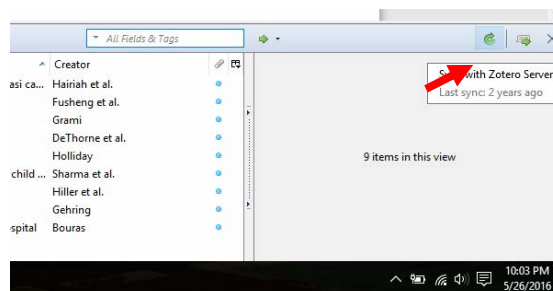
All Fields & Tags

Creator

asi ca... Hairiah et al.

Fusheng et al.

Grami

DeThorne et al.

Holliday

child ... Sharma et al.

Hiller et al.

Gehring

spital Bouras

S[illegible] with Zotero Server

Last sync: 2 years ago

9 items in this view

10:03 PM

5/26/2016